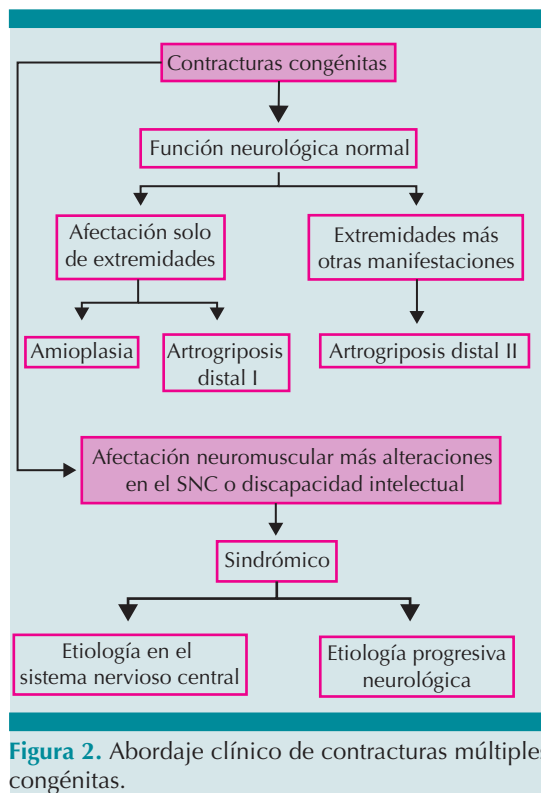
Contracturas congénitas

Función neurológica normal

Afectación solo de extremidades

Extremidades más otras manifestaciones

Amioplasia

Artrogriposis distal I

Artrogriposis distal II

Afectación neuromuscular más alteraciones en el SNC o discapacidad intelectual

Sindrómico

Etiología en el sistema nervioso central

Etiología progresiva neurológica

Figura 2. Abordaje clínico de contracturas múltiple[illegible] congénitas.